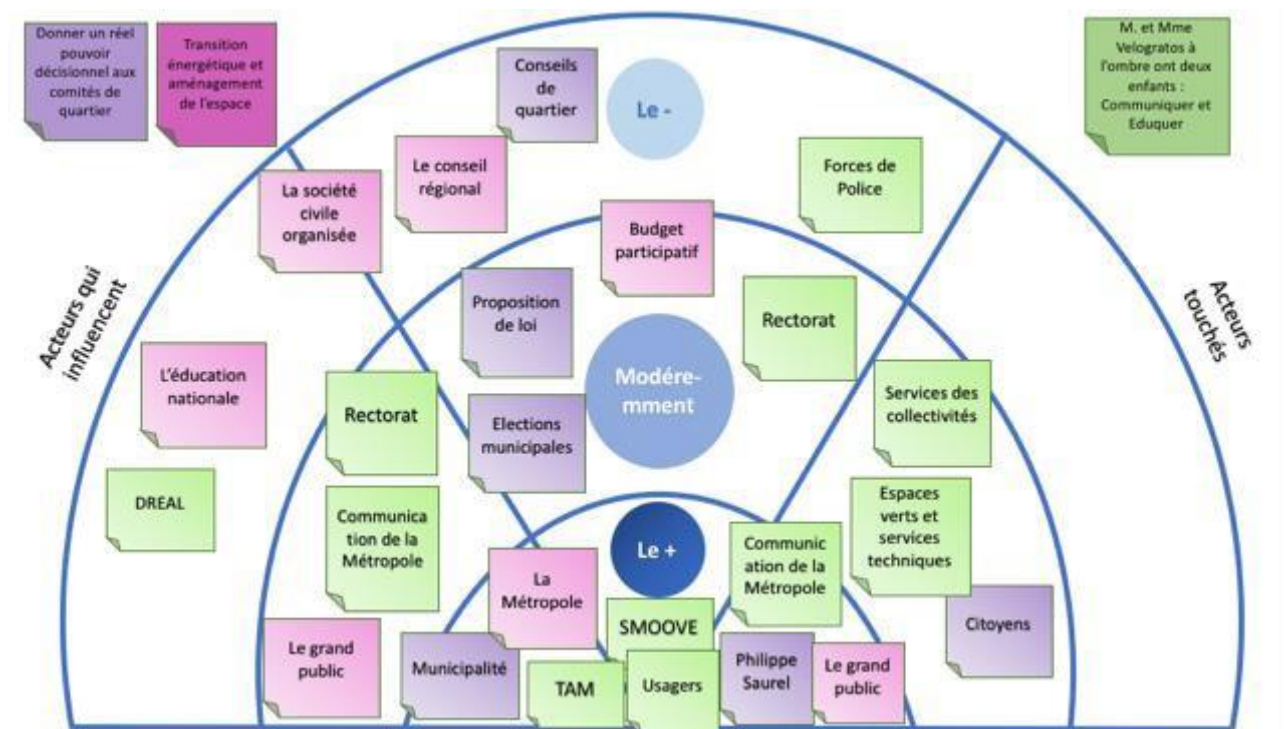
Donner un réel pouvoir décisionnel aux comités de quartier

Transition énergétique et aménagement de l'espace

Conseils de quartier

Le -

M. et Mme Velogratos à l'ombre ont deux enfants : Communiquer et Eduquer

Le conseil régional

Forces de Police

La société civile organisée

Budget participatif

Acteurs qui influencent

Acteurs touchés

Proposition de loi

Rectorat

Modérément

L'éducation nationale

Rectorat

Services des collectivités

Elections municipales

DREAL

Communication de la Métropole

Espaces verts et services techniques

Le +

Communication de la Métropole

La Métropole

SMOOVE

Citoyens

Le grand public

Municipalité

Philippe Saurel

Le grand public

TAM

Usagers